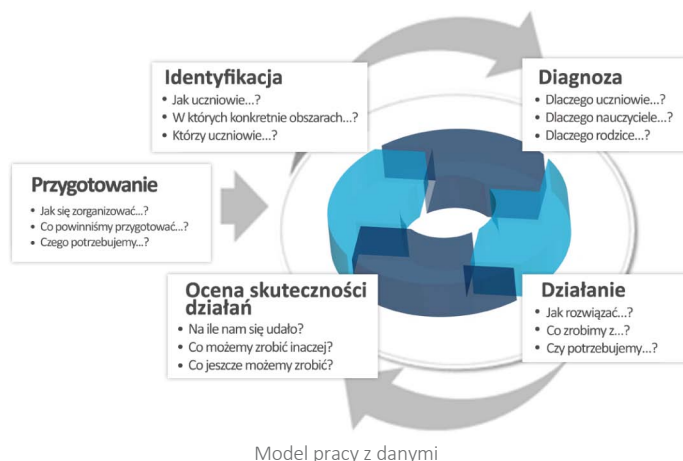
Identyfikacja
• Jak uczniowie...?
• W których konkretnie obszarach...?
• Którzy uczniowie...?

Diagnoza
• Dlaczego uczniowie...?
• Dlaczego nauczyciele...?
• Dlaczego rodzice...?

Przygotowanie
• Jak się zorganizować...?
• Co powinniśmy przygotować...?
• Czego potrzebujemy...?

Ocena skuteczności działań
• Na ile nam się udało?
• Co możemy zrobić inaczej?
• Co jeszcze możemy zrobić?

Działanie
• Jak rozwiązać...?
• Co zrobimy z...?
• Czy potrzebujemy...?

Model pracy z danymi